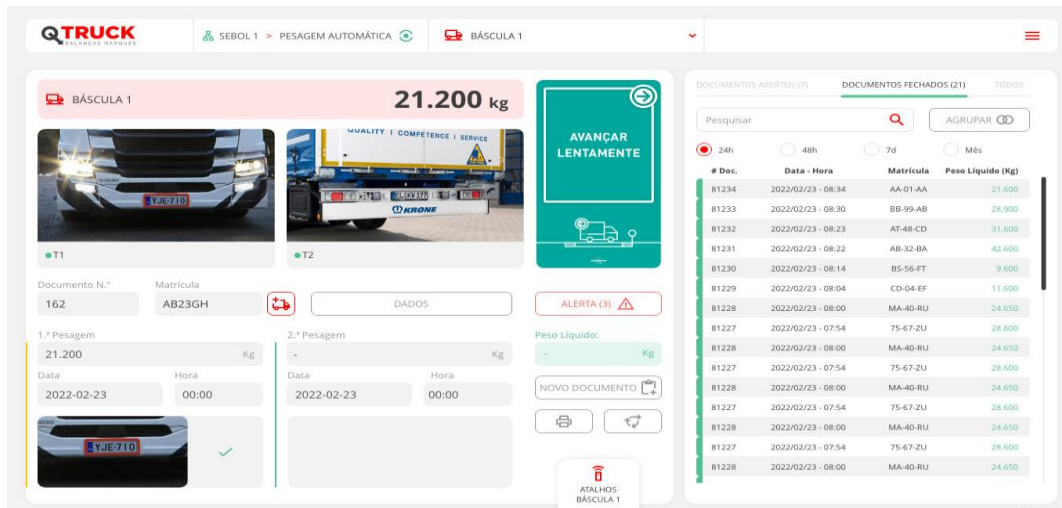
QTRUCK
BALANÇAS MARQUES

SEBOL 1 > PESAGEM AUTOMÁTICA

BÁSCULA 1

BÁSCULA 1

21.200 kg

QUALITY | COMPETENCE | SERVICE

KRONE

YJE-710

T1

T2

AVANÇAR LENTAMENTE

Documento N.º
162

Matrícula
AB23GH

DADOS

ALERTA (3)

1.ª Pesagem
21.200 Kg

Data
2022-02-23

Hora
00:00

2.ª Pesagem
- Kg

Data
2022-02-23

Hora
00:00

Peso Líquido:
- Kg

NOVO DOCUMENTO

YJE-710

ATALHOS BÁSCULA 1

DOCUMENTOS ABERTOS (7) DOCUMENTOS FECHADOS (21) TODOS

Pesquisar

AGRUPAR

24h 48h 7d Mês

| # Doc. | Data - Hora | Matrícula | Peso Líquido (Kg) |
|---|---|---|---|
| 81234 | 2022/02/23 - 08:34 | AA-01-AA | 21.600 |
| 81233 | 2022/02/23 - 08:30 | BB-99-AB | 28.900 |
| 81232 | 2022/02/23 - 08:23 | AT-48-CD | 31.600 |
| 81231 | 2022/02/23 - 08:22 | AB-32-BA | 42.600 |
| 81230 | 2022/02/23 - 08:14 | BS-56-FT | 9.600 |
| 81229 | 2022/02/23 - 08:04 | CD-04-EF | 11.600 |
| 81228 | 2022/02/23 - 08:00 | MA-40-RU | 24.650 |
| 81227 | 2022/02/23 - 07:54 | 75-67-ZU | 28.600 |
| 81228 | 2022/02/23 - 08:00 | MA-40-RU | 24.650 |
| 81227 | 2022/02/23 - 07:54 | 75-67-ZU | 28.600 |
| 81228 | 2022/02/23 - 08:00 | MA-40-RU | 24.650 |
| 81227 | 2022/02/23 - 07:54 | 75-67-ZU | 28.600 |
| 81228 | 2022/02/23 - 08:00 | MA-40-RU | 24.650 |
| 81227 | 2022/02/23 - 07:54 | 75-67-ZU | 28.600 |
| 81228 | 2022/02/23 - 08:00 | MA-40-RU | 24.650 |